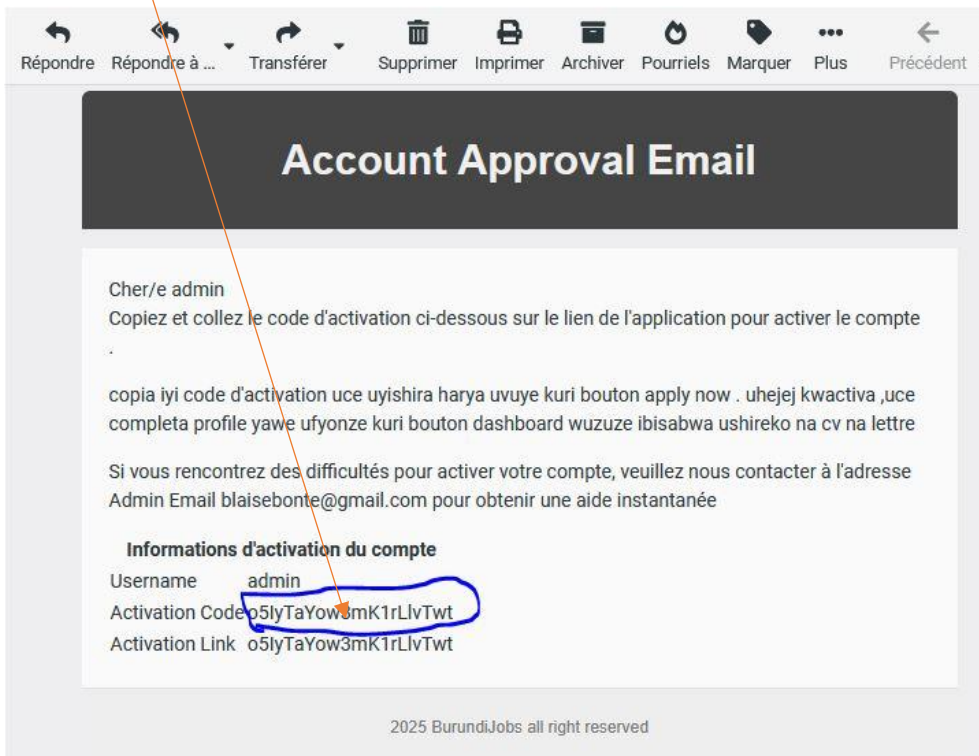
Répondre Répondre à ... Transférer Supprimer Imprimer Archiver Pourriels Marquer Plus Précédent

Account Approval Email

Cher/e admin
Copiez et collez le code d'activation ci-dessous sur le lien de l'application pour activer le compte .

copia iyi code d'activation uce uyishira harya uvuye kuri bouton apply now . uhejej kwactiva ,uce completa profile yawe ufyonze kuri bouton dashboard wuzuze ibisabwa ushireko na cv na lettre

Si vous rencontrez des difficultés pour activer votre compte, veuillez nous contacter à l'adresse Admin Email blaisebonte@gmail.com pour obtenir une aide instantanée

Informations d'activation du compte

| Username | admin |
|---|---|
| Activation Code | o5IyTaYow3mK1rLlvTwt |
| Activation Link | o5IyTaYow3mK1rLlvTwt |

2025 BurundiJobs all right reserved